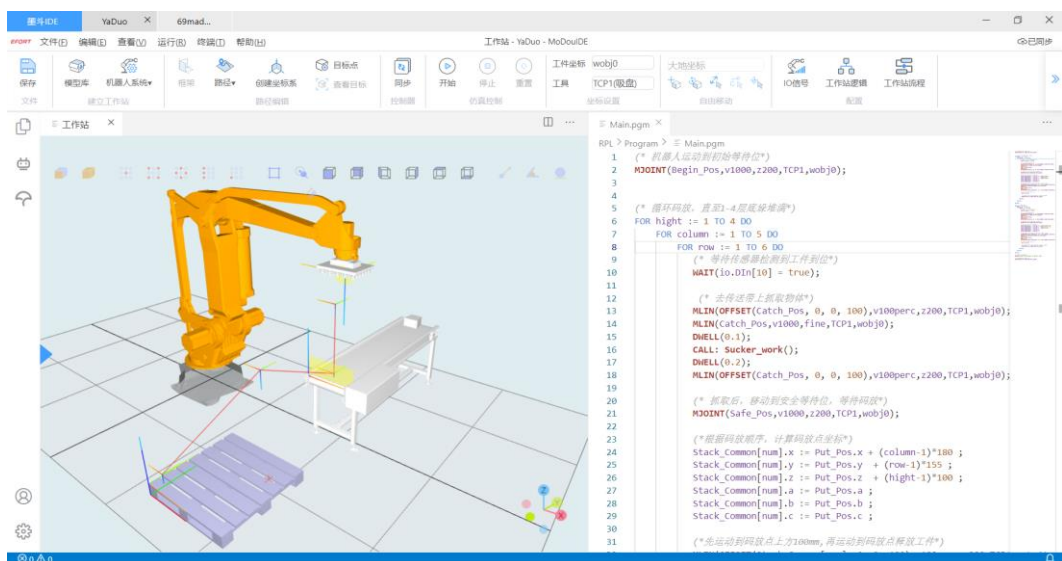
墨斗IDE　YaDuo ×　69mad...

EFORT 文件(F) 编辑(E) 查看(V) 运行(R) 终端(T) 帮助(H)　工作站 - YaDuo - MoDouIDE　已同步

保存　模型库　机器人系统▾　框架　路径▾　创建坐标系　目标点　查看目标　同步　开始　停止　重置　工件坐标 wobj0　工具 TCP1(吸盘)　大地坐标　IO信号　工作站逻辑　工作站流程

文件　建立工作站　路径编程　控制器　仿真控制　坐标设置　自由移动　配置

工作站 ×

Main.pgm ×

RPL > Program > Main.pgm

1 (* 机器人运动到初始等待位*)
2 MJOINT(Begin_Pos,v1000,z200,TCP1,wobj0);
3
4
5 (* 循环码放，首先1-4层底盘堆满*)
6 FOR hight := 1 TO 4 DO
7 FOR column := 1 TO 5 DO
8 FOR row := 1 TO 6 DO
9 (* 等待传感器检测到工件到位*)
10 WAIT(io.DIn[10] = true);
11
12 (* 去待送带上抓取物体*)
13 MLIN(OFFSET(Catch_Pos, 0, 0, 100),v100perc,z200,TCP1,wobj0);
14 MLIN(Catch_Pos,v1000,fine,TCP1,wobj0);
15 DWELL(0.1);
16 CALL: Sucker_work();
17 DWELL(0.2);
18 MLIN(OFFSET(Catch_Pos, 0, 0, 100),v100perc,z200,TCP1,wobj0);
19
20 (* 抓取后，移动到安全等待位，等待码放*)
21 MJOINT(Safe_Pos,v1000,z200,TCP1,wobj0);
22
23 (*根据码放顺序，计算码放点坐标*)
24 Stack_Common[num].x := Put_Pos.x + (column-1)*180 ;
25 Stack_Common[num].y := Put_Pos.y + (row-1)*155 ;
26 Stack_Common[num].z := Put_Pos.z + (hight-1)*100 ;
27 Stack_Common[num].a := Put_Pos.a ;
28 Stack_Common[num].b := Put_Pos.b ;
29 Stack_Common[num].c := Put_Pos.c ;
30
31 (*先运动到码放点上方100mm,再运动到码放点释放工件*)

⊗ 0 ⚠ 0